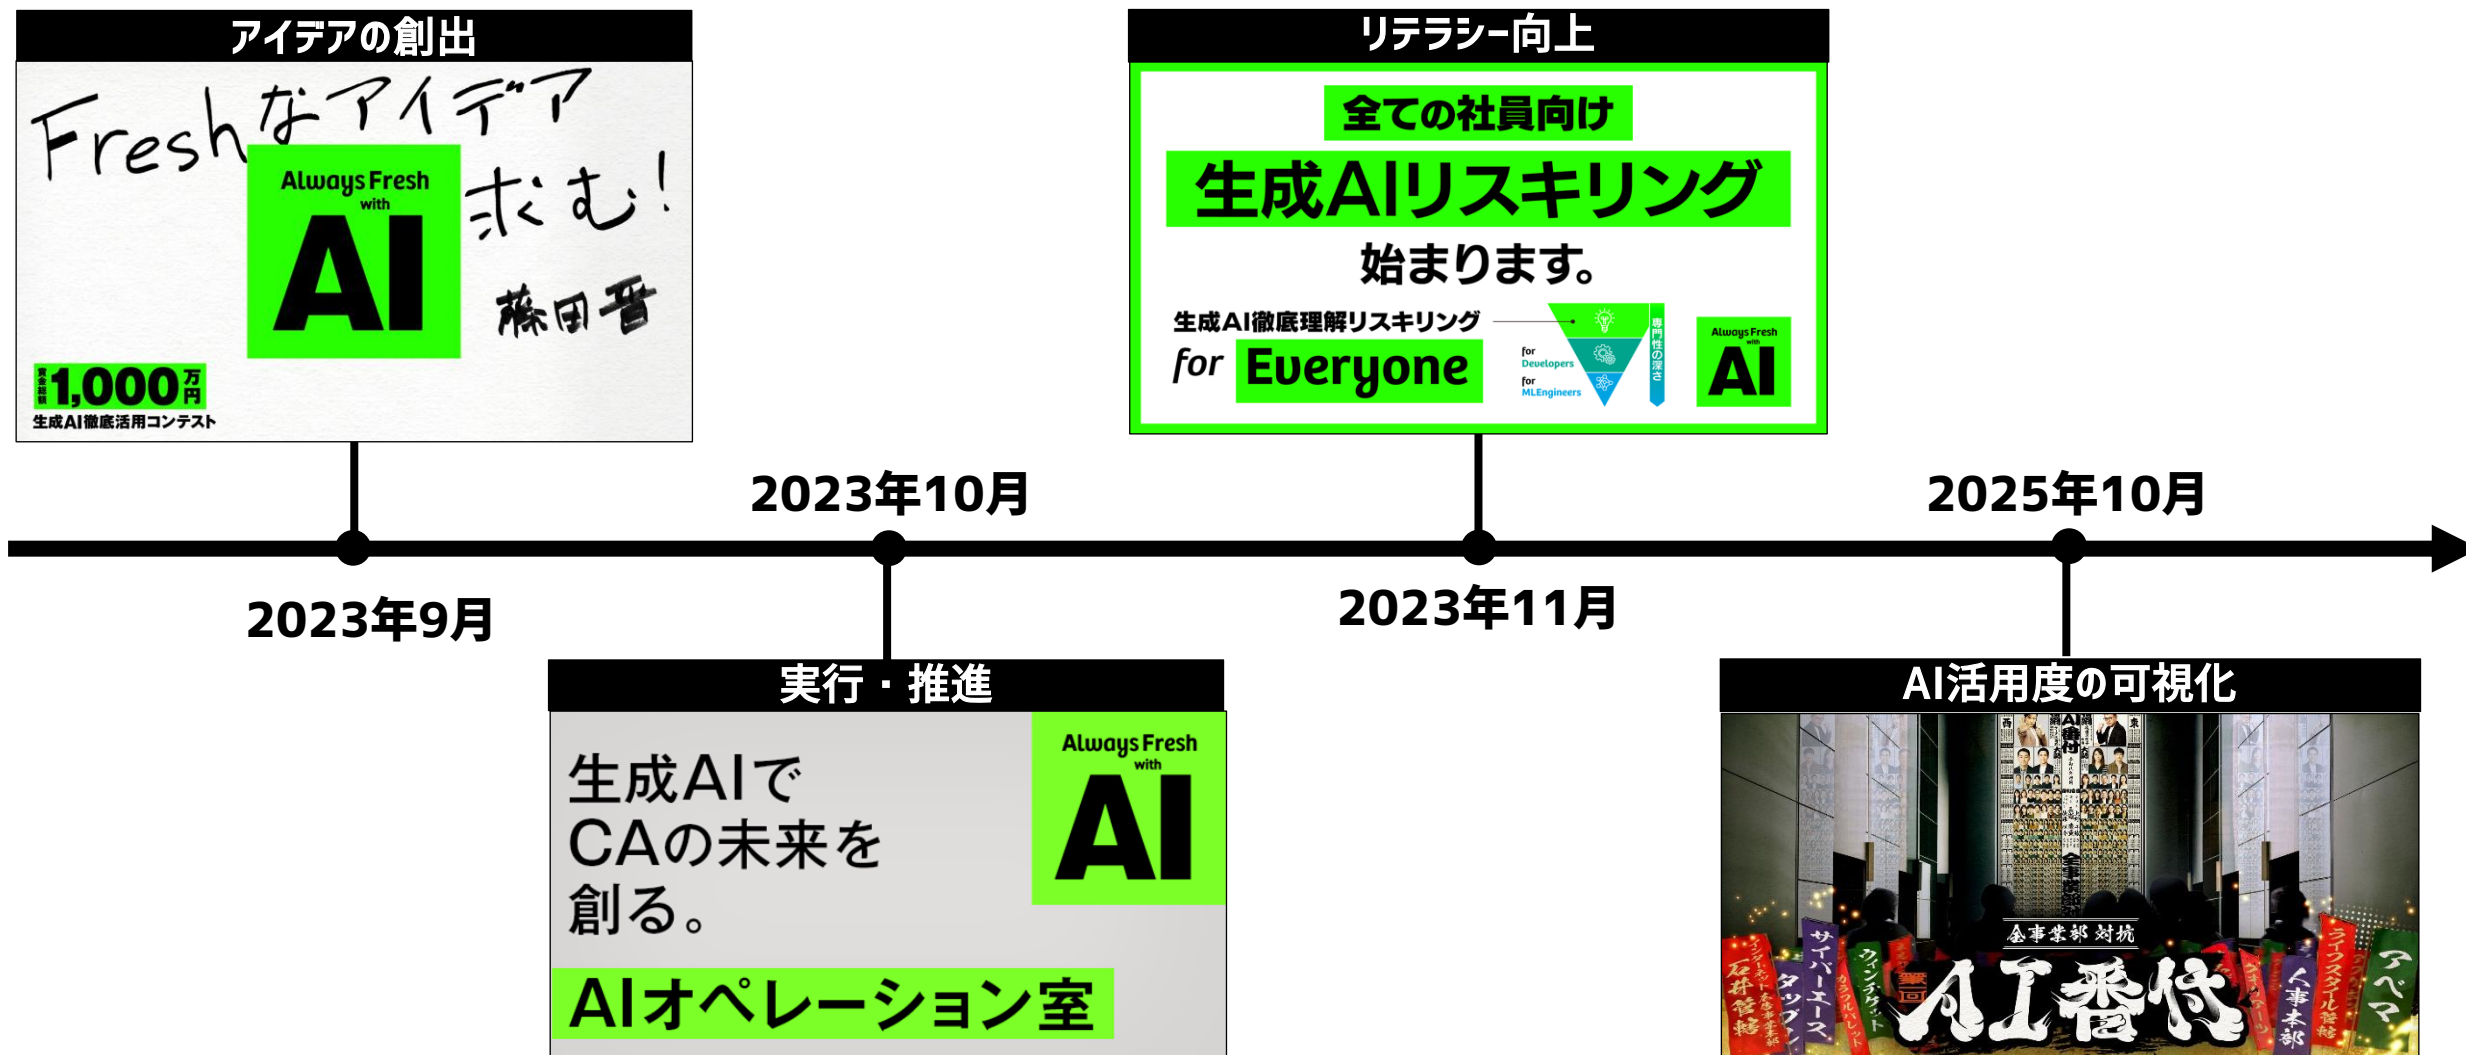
アイデアの創出

Freshなアイデア求む!

Always Fresh with AI

藤田晋

賞金総額 1,000万円

生成AI徹底活用コンテスト

リテラシー向上

全ての社員向け

生成AIリスキリング

始まります。

生成AI徹底理解リスキリング

for Everyone

for Developers

for MLEngineers

専門性の深さ

Always Fresh with AI

2023年9月

2023年10月

2023年11月

2025年10月

実行・推進

生成AIでCAの未来を創る。

Always Fresh with AI

AIオペレーション室

AI活用度の可視化

全事業部対抗

AI番付

サイバーエース

アベマ

人事本部

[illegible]